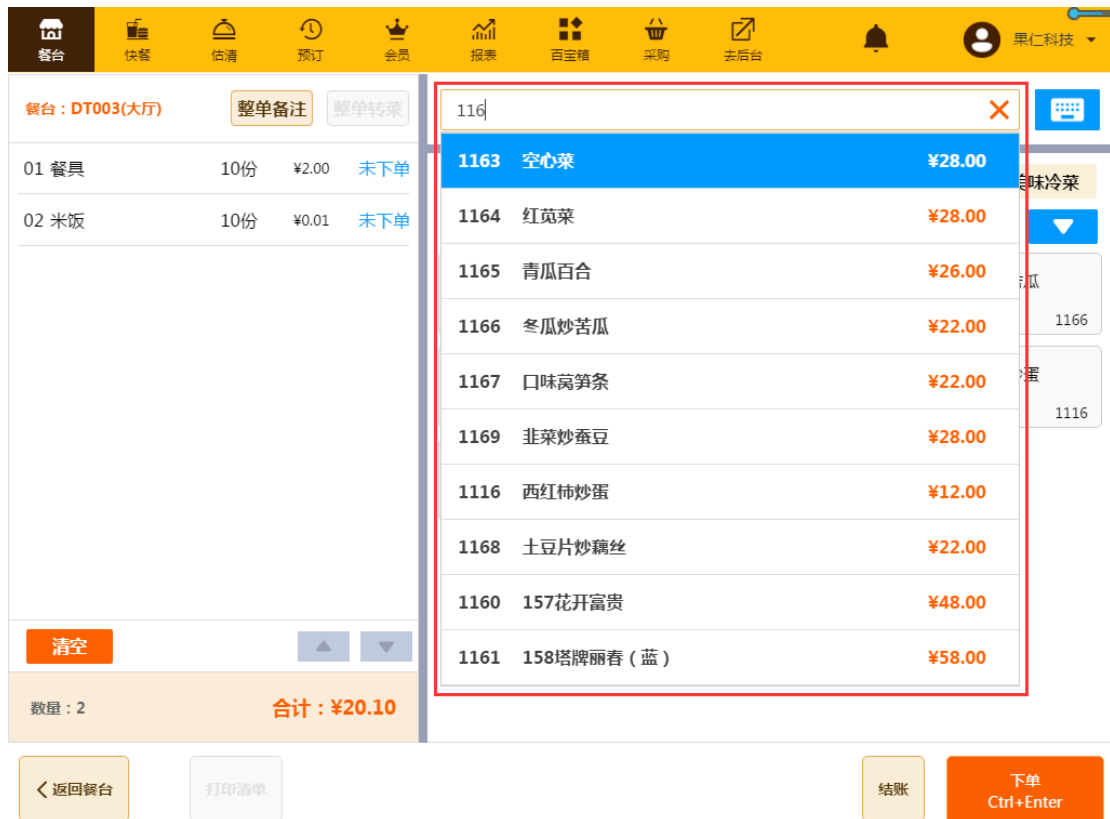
餐台 快餐 估清 预订 会员 报表 百宝箱 采购 去后台 果仁科技

餐台：DT003(大厅) 整单备注 整单转菜

| 01 餐具 | 10份 | ¥2.00 | 未下单 |
|---|---|---|---|
| 02 米饭 | 10份 | ¥0.01 | 未下单 |

清空

数量：2 合计：¥20.10

116

| 1163 | 空心菜 | ¥28.00 |
|---|---|---|
| 1164 | 红苋菜 | ¥28.00 |
| 1165 | 青瓜百合 | ¥26.00 |
| 1166 | 冬瓜炒苦瓜 | ¥22.00 |
| 1167 | 口味莴笋条 | ¥22.00 |
| 1169 | 韭菜炒蚕豆 | ¥28.00 |
| 1116 | 西红柿炒蛋 | ¥12.00 |
| 1168 | 土豆片炒藕丝 | ¥22.00 |
| 1160 | 157花开富贵 | ¥48.00 |
| 1161 | 158塔牌丽春（蓝） | ¥58.00 |

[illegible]味冷菜
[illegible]瓜 1166
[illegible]蛋 1116

返回餐台 打印清单 结账 下单 Ctrl+Enter